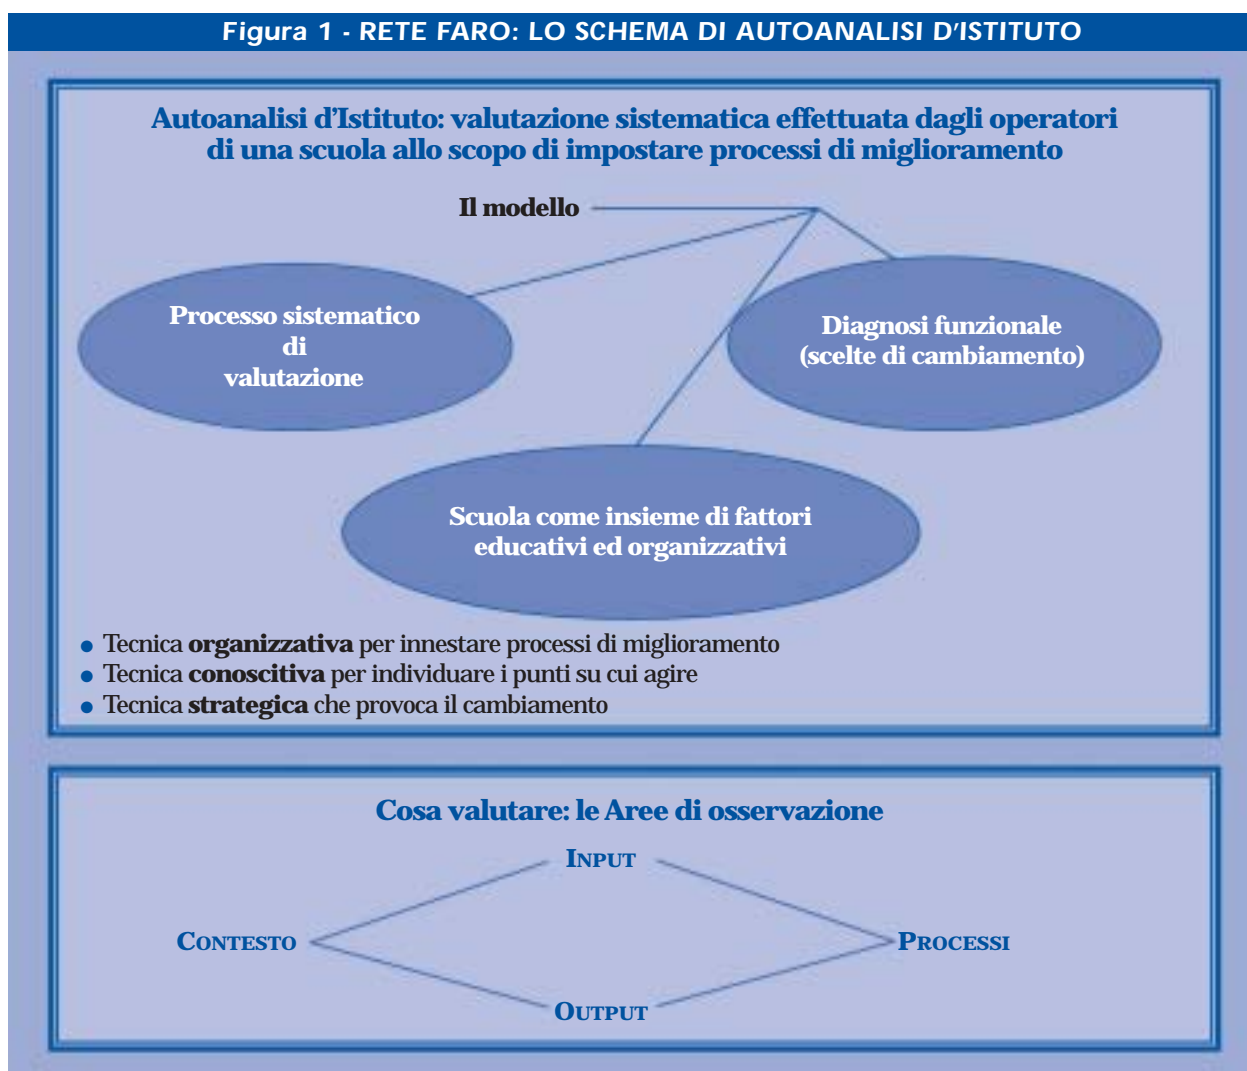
Figura 1 - RETE FARO: LO SCHEMA DI AUTOANALISI D'ISTITUTO

Autoanalisi d'Istituto: valutazione sistematica effettuata dagli operatori di una scuola allo scopo di impostare processi di miglioramento

Il modello

Processo sistematico di valutazione

Diagnosi funzionale (scelte di cambiamento)

Scuola come insieme di fattori educativi ed organizzativi

- Tecnica **organizzativa** per innestare processi di miglioramento
- Tecnica **conoscitiva** per individuare i punti su cui agire
- Tecnica **strategica** che provoca il cambiamento

Cosa valutare: le Aree di osservazione

INPUT

CONTESTO

PROCESSI

OUTPUT